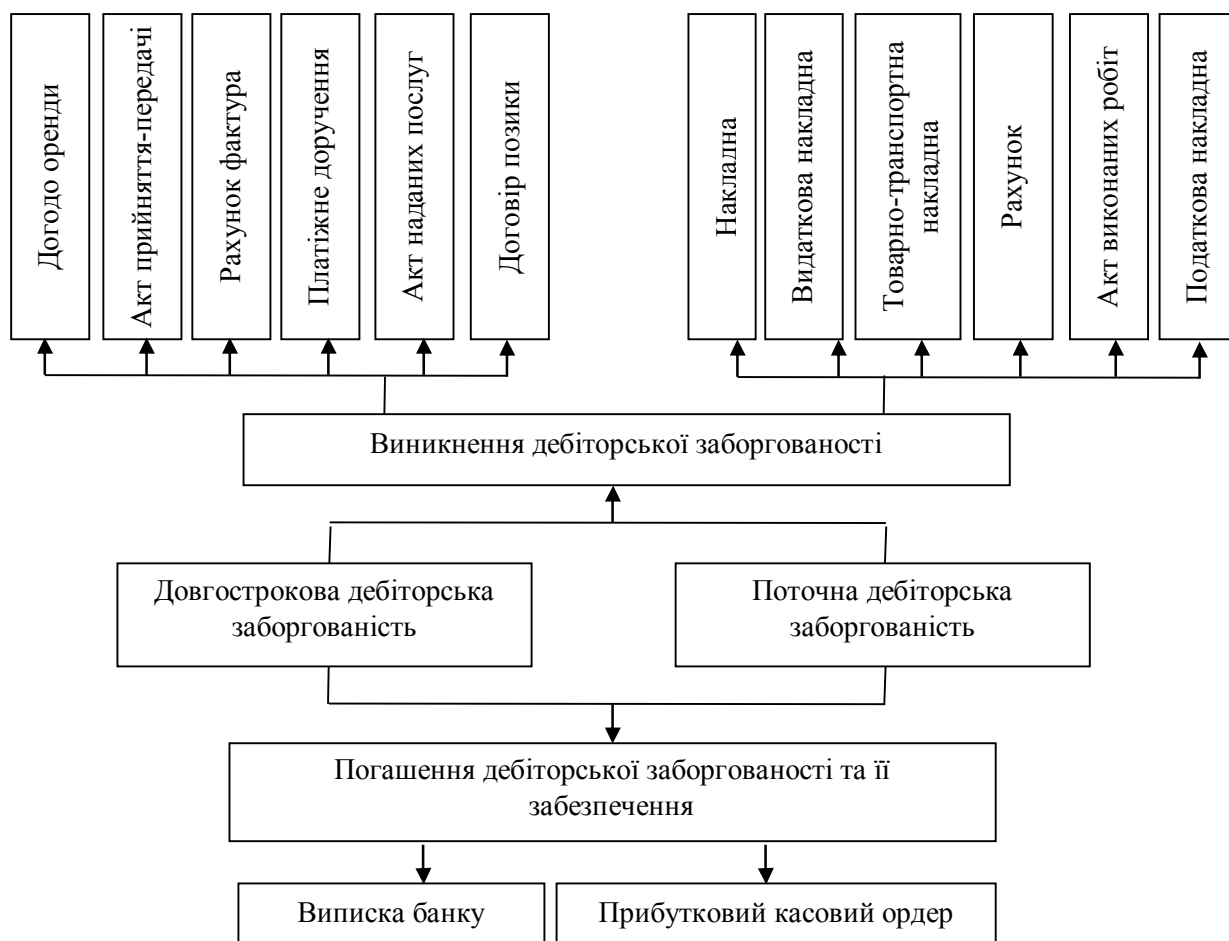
Догодо оренди

Акт прийняття-передачі

Рахунок фактура

Платіжне доручення

Акт наданих послуг

Договір позики

Накладна

Видаткова накладна

Товарно-транспортна накладна

Рахунок

Акт виконаних робіт

Податкова накладна

Виникнення дебіторської заборгованості

Довгострокова дебіторська заборгованість

Поточна дебіторська заборгованість

Погашення дебіторської заборгованості та її забезпечення

Виписка банку

Прибутковий касовий ордер